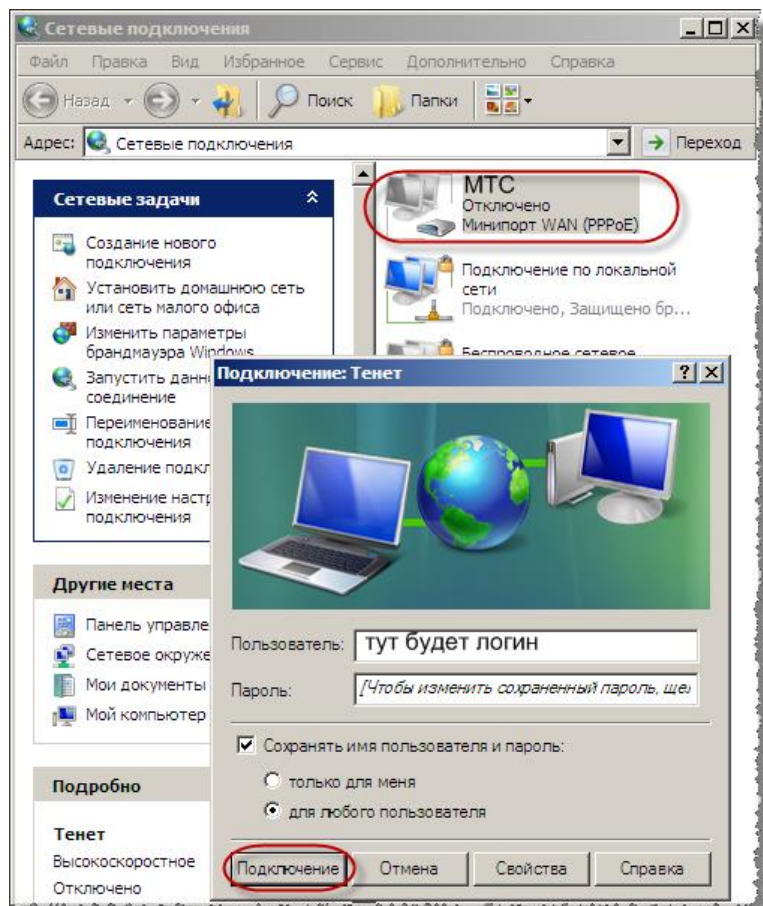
Сетевые подключения

Файл Правка Вид Избранное Сервис Дополнительно Справка

Назад Поиск Папки

Адрес: Сетевые подключения Переход

Сетевые задачи

Создание нового подключения

Установить домашнюю сеть или сеть малого офиса

Изменить параметры брандмауэра Windows

Запустить данн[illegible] соединение

Переименование подключения

Удаление подкл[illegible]

Изменение настр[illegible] подключения

Другие места

Панель управле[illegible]

Сетевое окруже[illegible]

Мои документы

Мой компьютер

Подробно

Тенет

Высокоскоростное

Отключено

МТС
Отключено
Минипорт WAN (PPPoE)

Подключение по локальной сети
Подключено, Защищено бр...

Беспроводное сетевое

Подключение: Тенет

Пользователь: тут будет логин

Пароль: [Чтобы изменить сохраненный пароль, щел

Сохранять имя пользователя и пароль:

только для меня

для любого пользователя

Подключение Отмена Свойства Справка